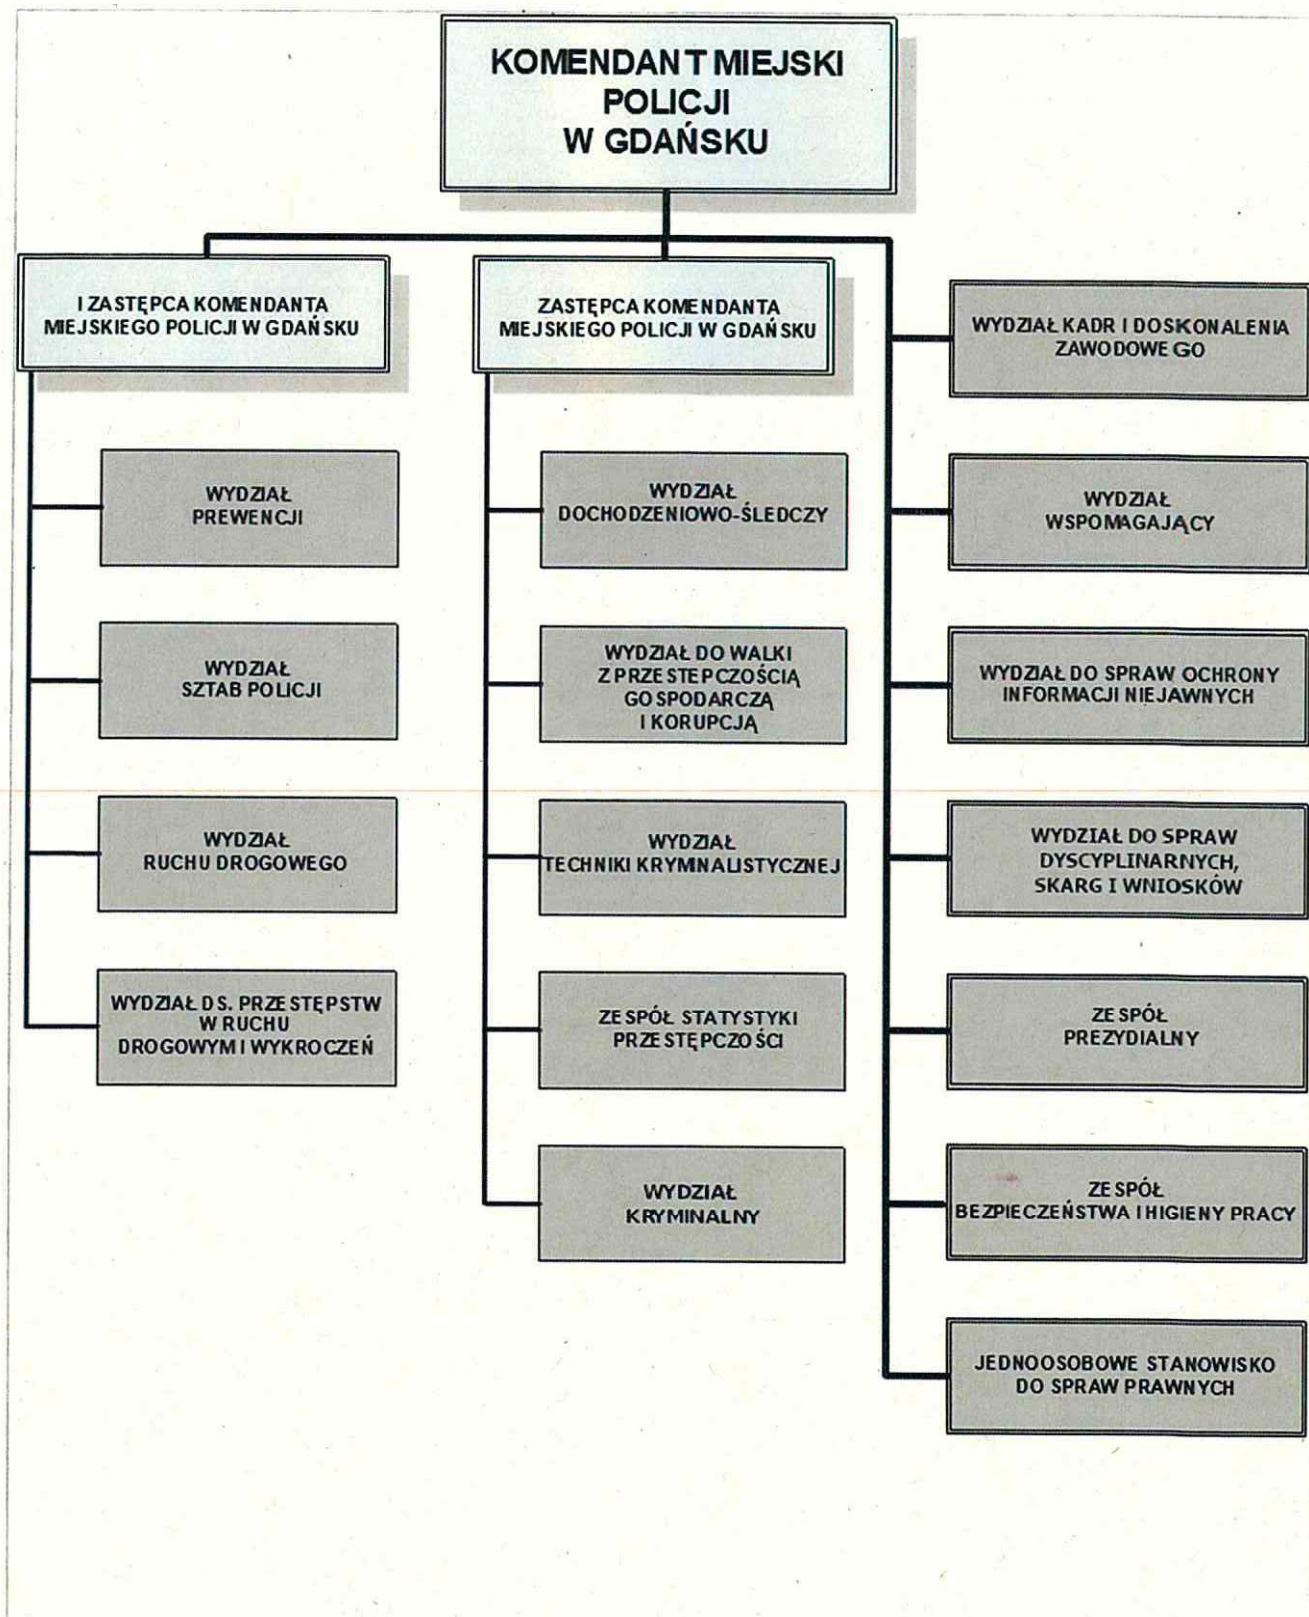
KOMENDANT MIEJSKI POLICJI W GDAŃSKU

I ZASTĘPCA KOMENDANTA MIEJSKIEGO POLICJI W GDAŃSKU

ZASTĘPCA KOMENDANTA MIEJSKIEGO POLICJI W GDAŃSKU

WYDZIAŁ KADR I DOSKONALENIA ZAWODOWEGO

WYDZIAŁ PREWENCJI

WYDZIAŁ DOCHODZENIOWO-ŚLEDCZY

WYDZIAŁ WSPOMAGAJĄCY

WYDZIAŁ SZTAB POLICJI

WYDZIAŁ DO WALKI Z PRZESTEPCZOŚCIĄ GOSPODARCZĄ I KORUPCJĄ

WYDZIAŁ DO SPRAW OCHRONY INFORMACJI NIEJAWNYCH

WYDZIAŁ RUCHU DROGOWEGO

WYDZIAŁ TECHNIKI KRYMNALISTYCZNEJ

WYDZIAŁ DO SPRAW DYSCYPLINARNYCH, SKARG I WNIOSKÓW

WYDZIAŁ DS. PRZESTĘPSTW W RUCHU DROGOWYM I WYKROCZEŃ

ZESPÓŁ STATYSTYKI PRZESTĘPCZOŚCI

ZESPÓŁ PREZYDIALNY

WYDZIAŁ KRYMINALNY

ZESPÓŁ BEZPIECZEŃSTWA I HIGIENY PRACY

JEDNOOSOBOWE STANOWISKO DO SPRAW PRAWNYCH